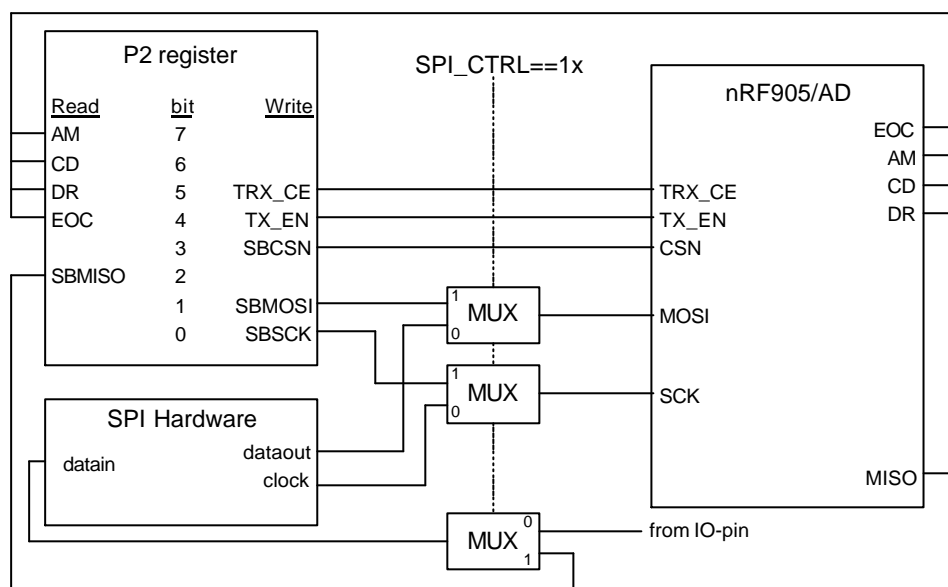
P2 register

| Read | bit | Write |
|---|---|---|
| AM | 7 | |
| CD | 6 | |
| DR | 5 | TRX_CE |
| EOC | 4 | TX_EN |
| | 3 | SBCSN |
| SBMISO | 2 | |
| | 1 | SBMOSI |
| | 0 | SBSCK |

SPI_CTRL==1x

nRF905/AD
EOC
AM
CD
DR
TRX_CE
TX_EN
CSN
MOSI
SCK
MISO

1
MUX
0

1
MUX
0

SPI Hardware
datain
dataout
clock

0
MUX
1

from IO-pin